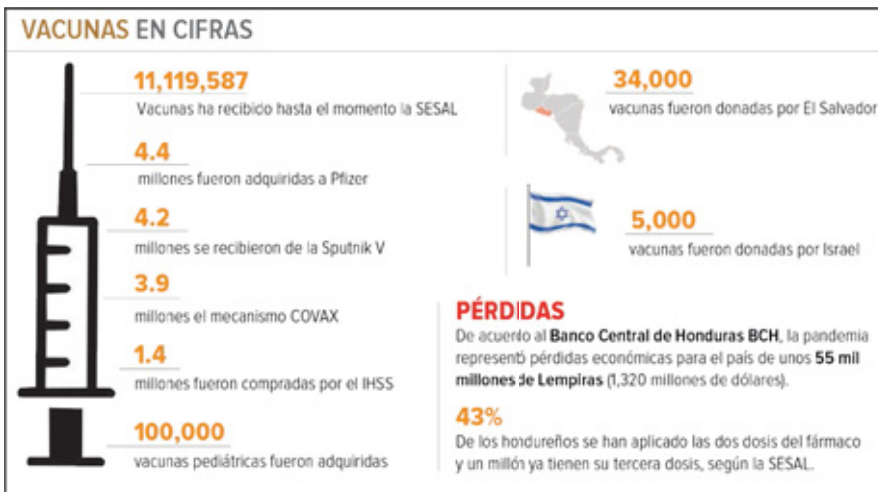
VACUNAS EN CIFRAS

11,119,587
Vacunas ha recibido hasta el momento la SESAL

4.4
millones fueron adquiridas a Pfizer

4.2
millones se recibieron de la Sputnik V

3.9
millones el mecanismo COVAX

1.4
millones fueron compradas por el IHSS

100,000
vacunas pediátricas fueron adquiridas

34,000
vacunas fueron donadas por El Salvador

5,000
vacunas fueron donadas por Israel

PÉRDIDAS
De acuerdo al Banco Central de Honduras BCH, la pandemia representó pérdidas económicas para el país de unos 55 mil millones de Lempiras (1,320 millones de dólares).

43%
De los hondureños se han aplicado las dos dosis del fármaco y un millón ya tienen su tercera dosis, según la SESAL.